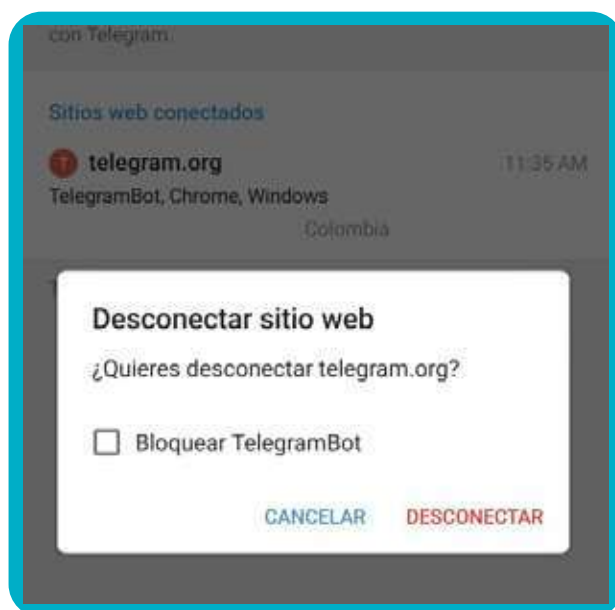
con Telegram.

Sitios web conectados

T telegram.org 11:35 AM

TelegramBot, Chrome, Windows

Colombia

T

Desconectar sitio web

¿Quieres desconectar telegram.org?

Bloquear TelegramBot

CANCELAR DESCONECTAR